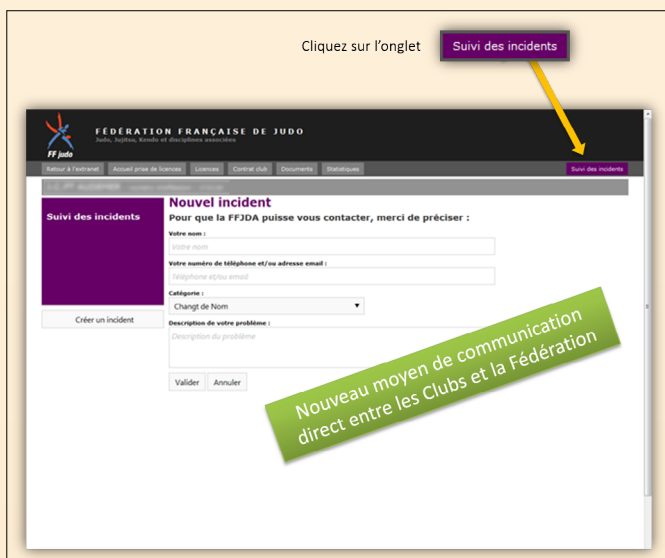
Cliquez sur l'onglet

Suivi des incidents

FF judo

FÉDÉRATION FRANÇAISE DE JUDO
Judo, Jujitsu, Kendo et disciplines associées

Retour à l'extranet | Accueil prise de licences | Licences | Contrat club | Documents | Statistiques

Suivi des incidents

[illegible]

Suivi des incidents

Créer un incident

Nouvel incident

Pour que la FFJDA puisse vous contacter, merci de préciser :

Votre nom :

Votre nom

Votre numéro de téléphone et/ou adresse email :

Téléphone et/ou email

Catégorie :

Changt de Nom

Description de votre problème :

Description du problème

Valider | Annuler

Nouveau moyen de communication direct entre les Clubs et la Fédération